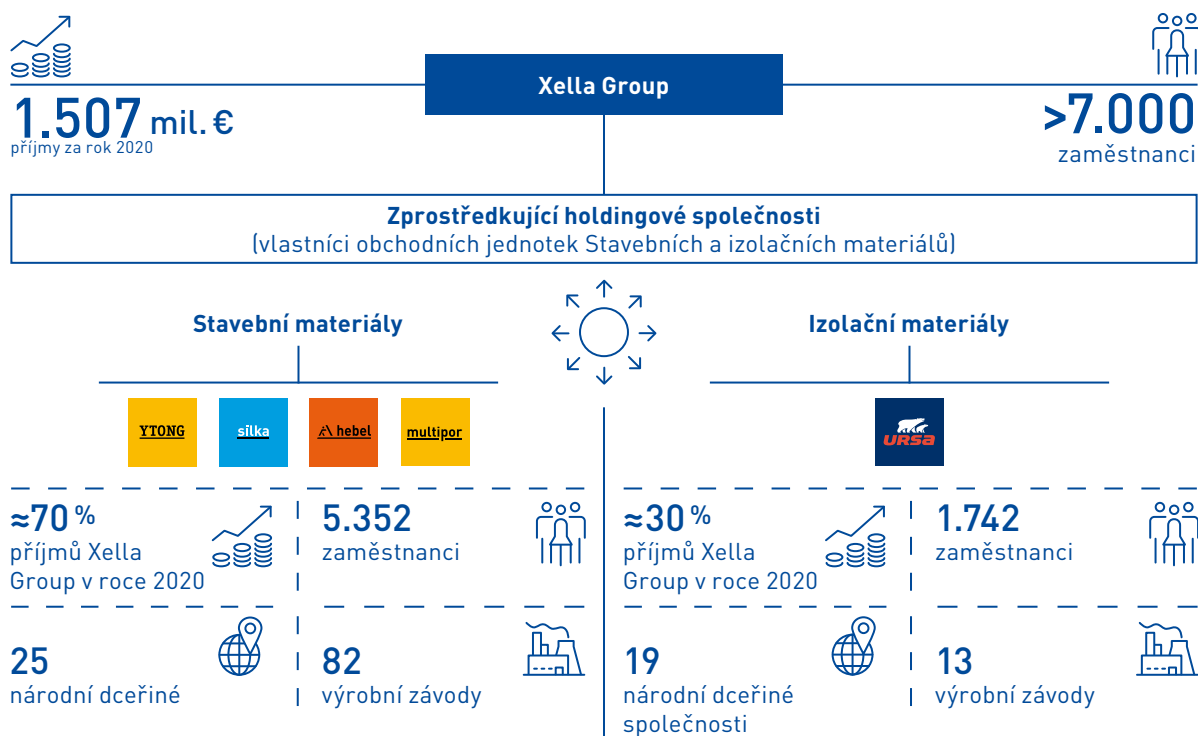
Xella Group

1.507 mil. €
příjmy za rok 2020

>7.000
zaměstnanci

Zprostředkující holdingové společnosti
(vlastníci obchodních jednotek Stavebních a izolačních materiálů)

Stavební materiály

Izolační materiály

YTONG

silka

hebel

multipor

URSA

≈70 %
příjmů Xella Group v roce 2020

5.352
zaměstnanci

≈30 %
příjmů Xella Group v roce 2020

1.742
zaměstnanci

25
národní dceřiné

82
výrobní závody

19
národní dceřiné společnosti

13
výrobní závody